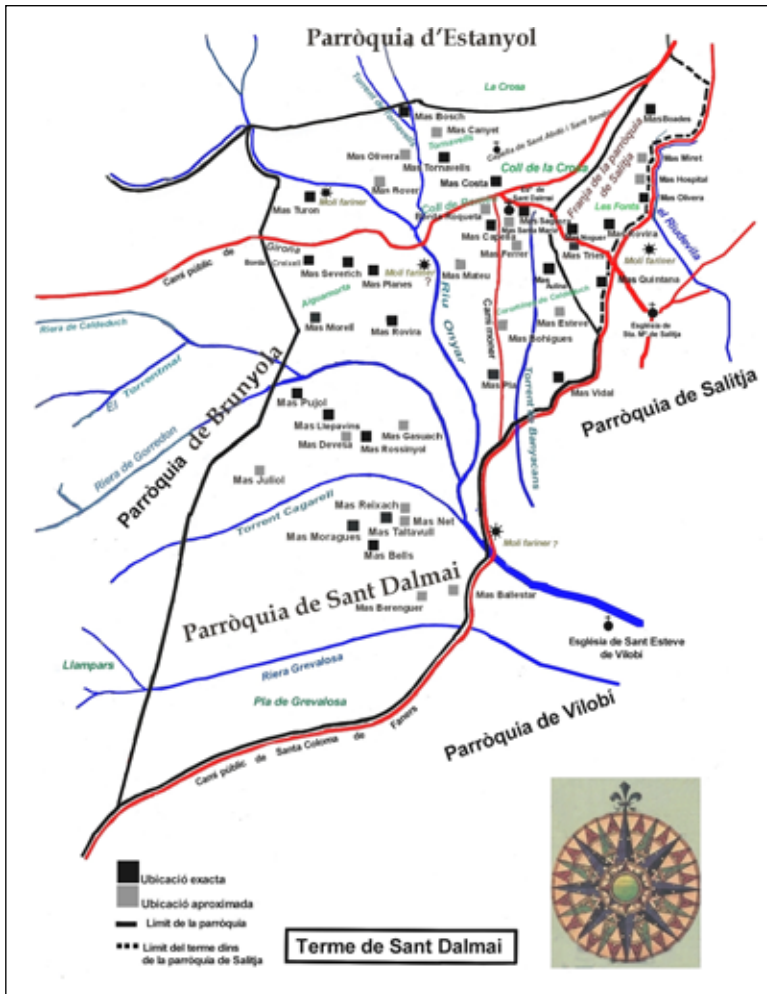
Parròquia d'Estanyol

La Crosa

Torrent de Tornavells

Mas Bosch

Mas Canyet

Capella de Sant Abdó i Sant Senén

Mas Boades

Mas Olivera

Tornavells

Mas Tornavells

Coll de la Crosa

Mas Miret

Mas Hospital

Mas Rover

Mas Costa

Església de Sant Dalmai

Franja de la parròquia de Salitja

Mas Olivera

Mas Turon

Molí fariner

Coll de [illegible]

Borda Roqueta

Mas Saguer

Mas Santa Maria

Les Fonts

Mas Capella

Mas Roquet

Mas Rovira

el Riudevila

Camí públic de Girona

Borda Creixell

Mas Severich

Mas Planes

Molí fariner ?

Mas Mateu

Mas Ferrer

Mas Trias

Molí fariner

Mas Aulet

Mas Quintana

Aiguamorts

Riu Onyar

Camí moliner

Camí Ral de Caldes de Malavella

Església de Sta. Mª de Salitja

Riera de Caldedoch

Mas Morell

Mas Rovira

Mas Esteve

Mas Bohigues

El Torrentmal

Mas Pla

Mas Vidal

Parròquia de Salitja

Mas Pujol

Torrent de Banyacans

Riera de Gorredon

Parròquia de Brunyola

Mas Llepavins

Mas Devesa

Mas Gasuach

Mas Rossinyol

Mas Juliol

Mas Reixach

Mas Nel

Torrent Cagarell

Mas Taltavull

Mas Moragues

Molí fariner ?

Mas Bells

Parròquia de Sant Dalmai

Mas Berenguer

Mas Ballestar

Església de Sant Esteve de Vilobí

Llampars

Riera Grevalosa

Pla de Grevalosa

Parròquia de Vilobí

Camí públic de Santa Coloma de Farners

Ubicació exacta

Ubicació aproximada

Límit de la parròquia

Límit del terme dins de la parròquia de Salitja

Terme de Sant Dalmai